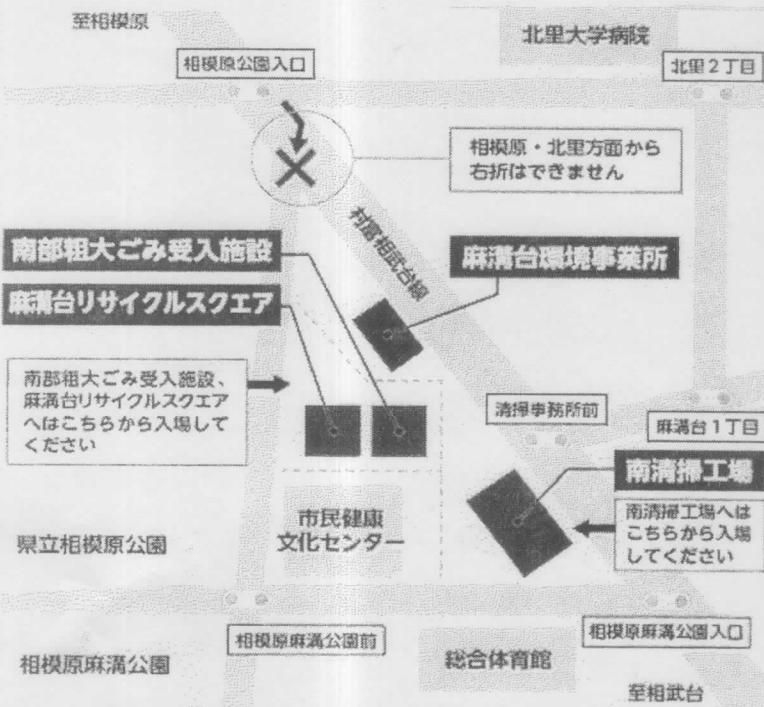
至相模原

北里大学病院

相模原公園入口

北里2丁目

相模原・北里方面から右折はできません

村富相武台線

南部粗大ごみ受入施設

麻溝台環境事業所

麻溝台リサイクルスクエア

南部粗大ごみ受入施設、麻溝台リサイクルスクエアへはこちらから入場してください

清掃事務所前

麻溝台1丁目

南清掃工場

南清掃工場へはこちらから入場してください

市民健康文化センター

県立相模原公園

相模原麻溝公園前

相模原麻溝公園入口

相模原麻溝公園

総合体育館

至相武台